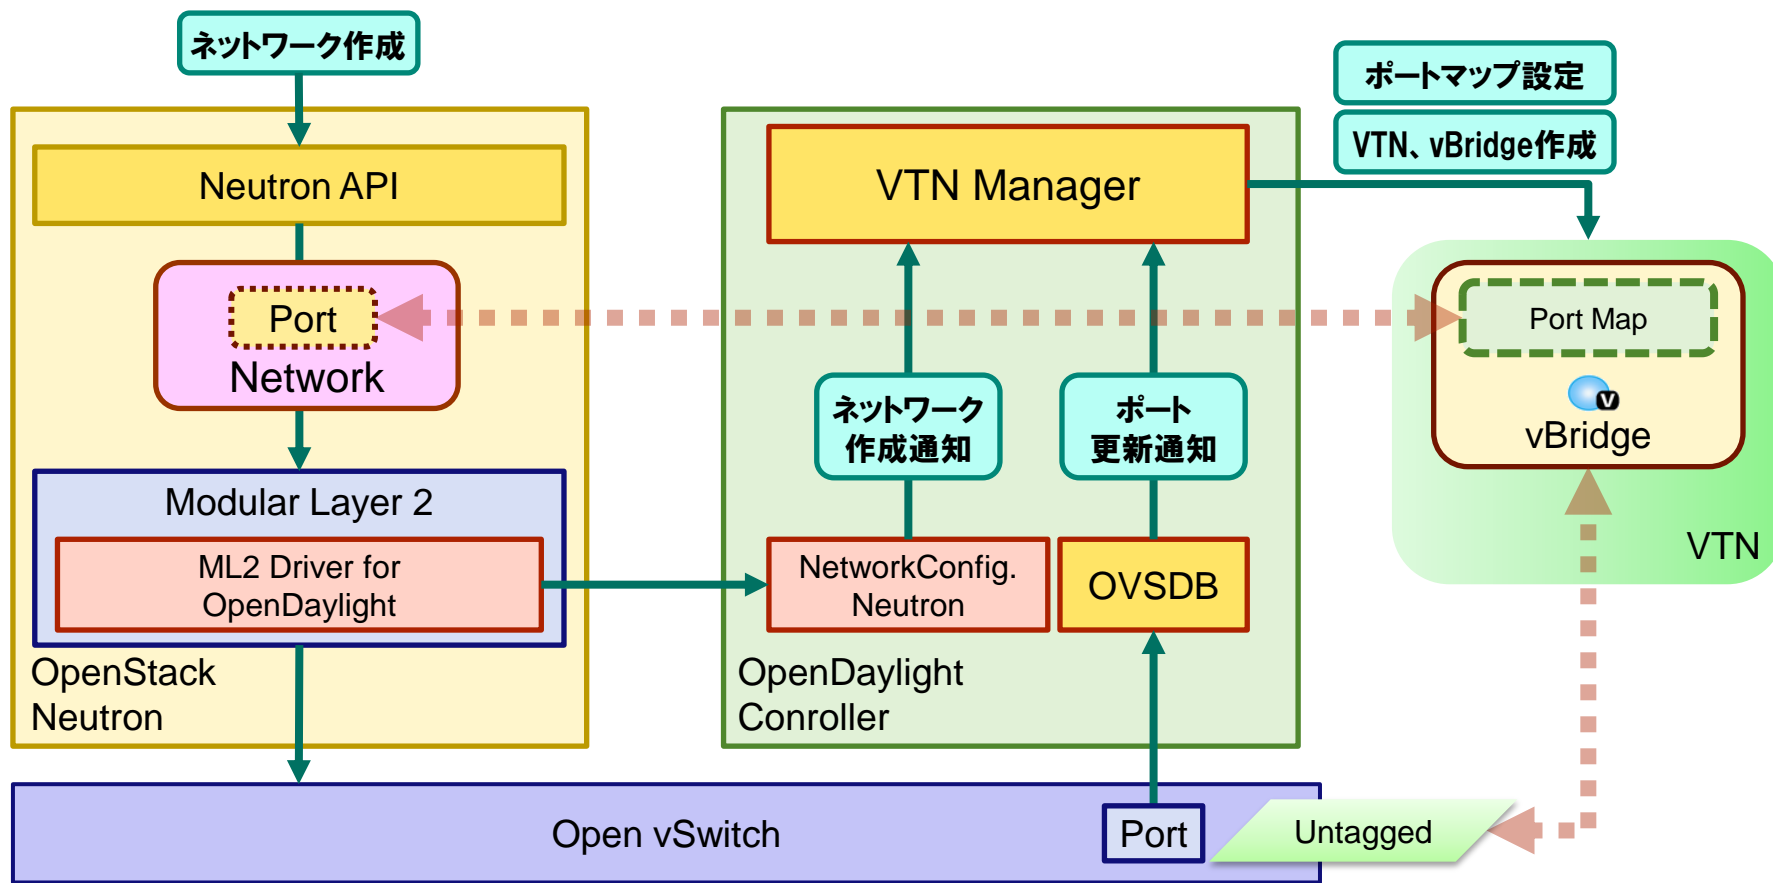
ネットワーク作成

Neutron API

Port
Network

Modular Layer 2

ML2 Driver for OpenDaylight

OpenStack Neutron

VTN Manager

ネットワーク作成通知

ポート更新通知

NetworkConfig. Neutron

OVSDB

OpenDaylight Conroller

ポートマップ設定

VTN、vBridge作成

Port Map

V

vBridge

VTN

Open vSwitch

Port

Untagged